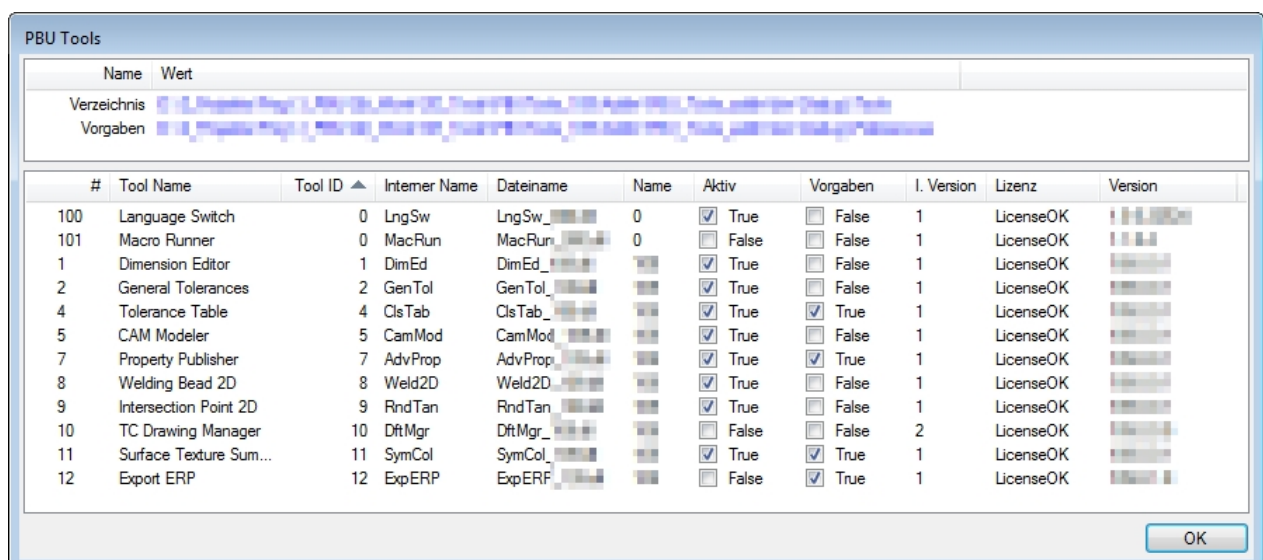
PBU Tools

| Name | Wert |
|---|---|
| Verzeichnis | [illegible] |
| Vorgaben | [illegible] |

| # | Tool Name | Tool ID | Interner Name | Dateiname | Name | Aktiv | Vorgaben | I. Version | Lizenz | Version |
|---|---|---|---|---|---|---|---|---|---|---|
| 100 | Language Switch | 0 | LngSw | LngSw_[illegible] | 0 | True | False | 1 | LicenseOK | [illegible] |
| 101 | Macro Runner | 0 | MacRun | MacRun_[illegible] | 0 | False | False | 1 | LicenseOK | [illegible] |
| 1 | Dimension Editor | 1 | DimEd | DimEd_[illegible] | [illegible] | True | False | 1 | LicenseOK | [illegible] |
| 2 | General Tolerances | 2 | GenTol | GenTol_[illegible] | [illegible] | True | False | 1 | LicenseOK | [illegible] |
| 4 | Tolerance Table | 4 | ClsTab | ClsTab_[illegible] | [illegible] | True | True | 1 | LicenseOK | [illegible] |
| 5 | CAM Modeler | 5 | CamMod | CamMod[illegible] | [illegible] | True | False | 1 | LicenseOK | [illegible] |
| 7 | Property Publisher | 7 | AdvProp | AdvProp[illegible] | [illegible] | True | True | 1 | LicenseOK | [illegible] |
| 8 | Welding Bead 2D | 8 | Weld2D | Weld2D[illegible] | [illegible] | True | False | 1 | LicenseOK | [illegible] |
| 9 | Intersection Point 2D | 9 | RndTan | RndTan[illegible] | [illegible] | True | False | 1 | LicenseOK | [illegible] |
| 10 | TC Drawing Manager | 10 | DftMgr | DftMgr_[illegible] | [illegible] | False | False | 2 | LicenseOK | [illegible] |
| 11 | Surface Texture Sum... | 11 | SymCol | SymCol_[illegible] | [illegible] | True | True | 1 | LicenseOK | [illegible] |
| 12 | Export ERP | 12 | ExpERP | ExpERF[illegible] | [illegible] | False | True | 1 | LicenseOK | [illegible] |

OK